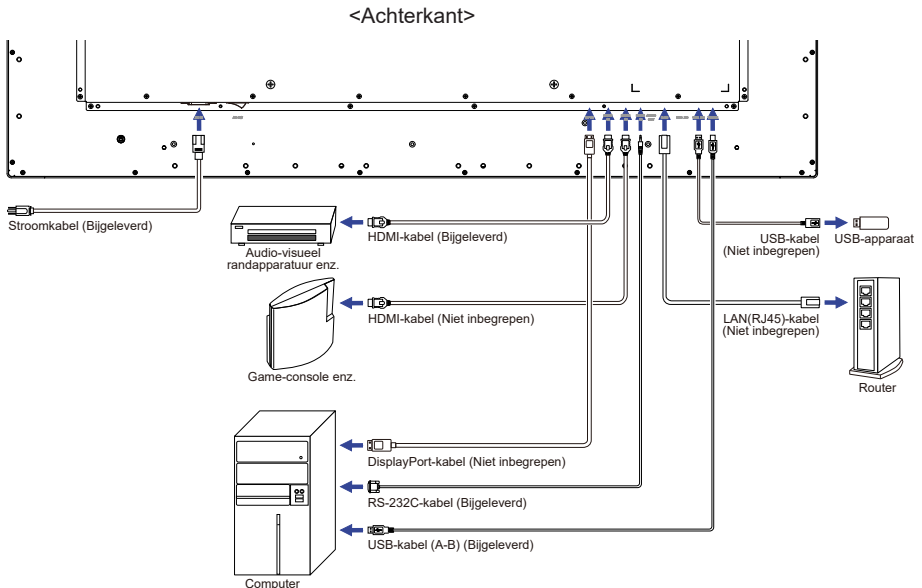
<Achterkant>

Stroomkabel (Bijgeleverd)

HDMI-kabel (Bijgeleverd)

Audio-visueel randapparatuur enz.

USB-kabel (Niet inbegrepen)

USB-apparaat

HDMI-kabel (Niet inbegrepen)

LAN(RJ45)-kabel (Niet inbegrepen)

Game-console enz.

Router

DisplayPort-kabel (Niet inbegrepen)

RS-232C-kabel (Bijgeleverd)

USB-kabel (A-B) (Bijgeleverd)

Computer